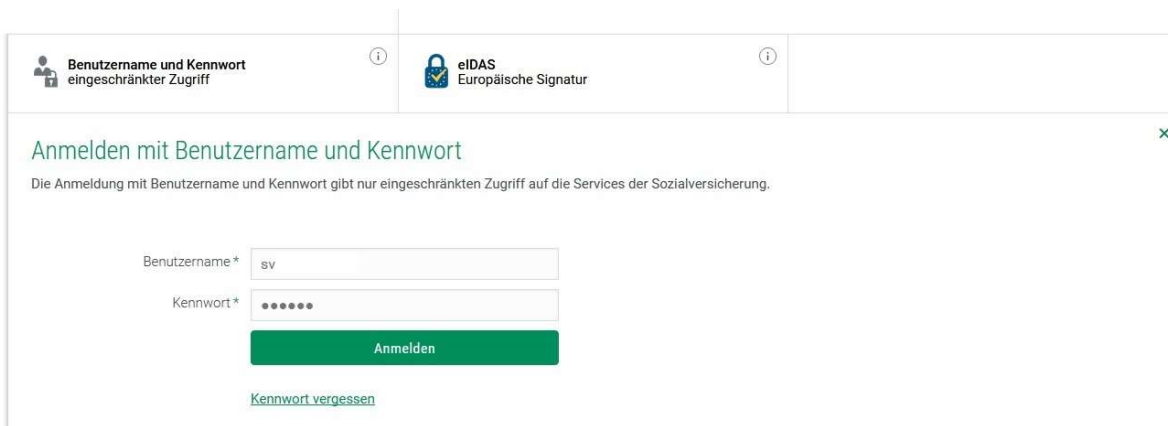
Benutzername und Kennwort
eingeschränkter Zugriff

eIDAS
Europäische Signatur

×

Anmelden mit Benutzername und Kennwort

Die Anmeldung mit Benutzername und Kennwort gibt nur eingeschränkten Zugriff auf die Services der Sozialversicherung.

Benutzername * sv

Kennwort * ••••••

Anmelden

Kennwort vergessen